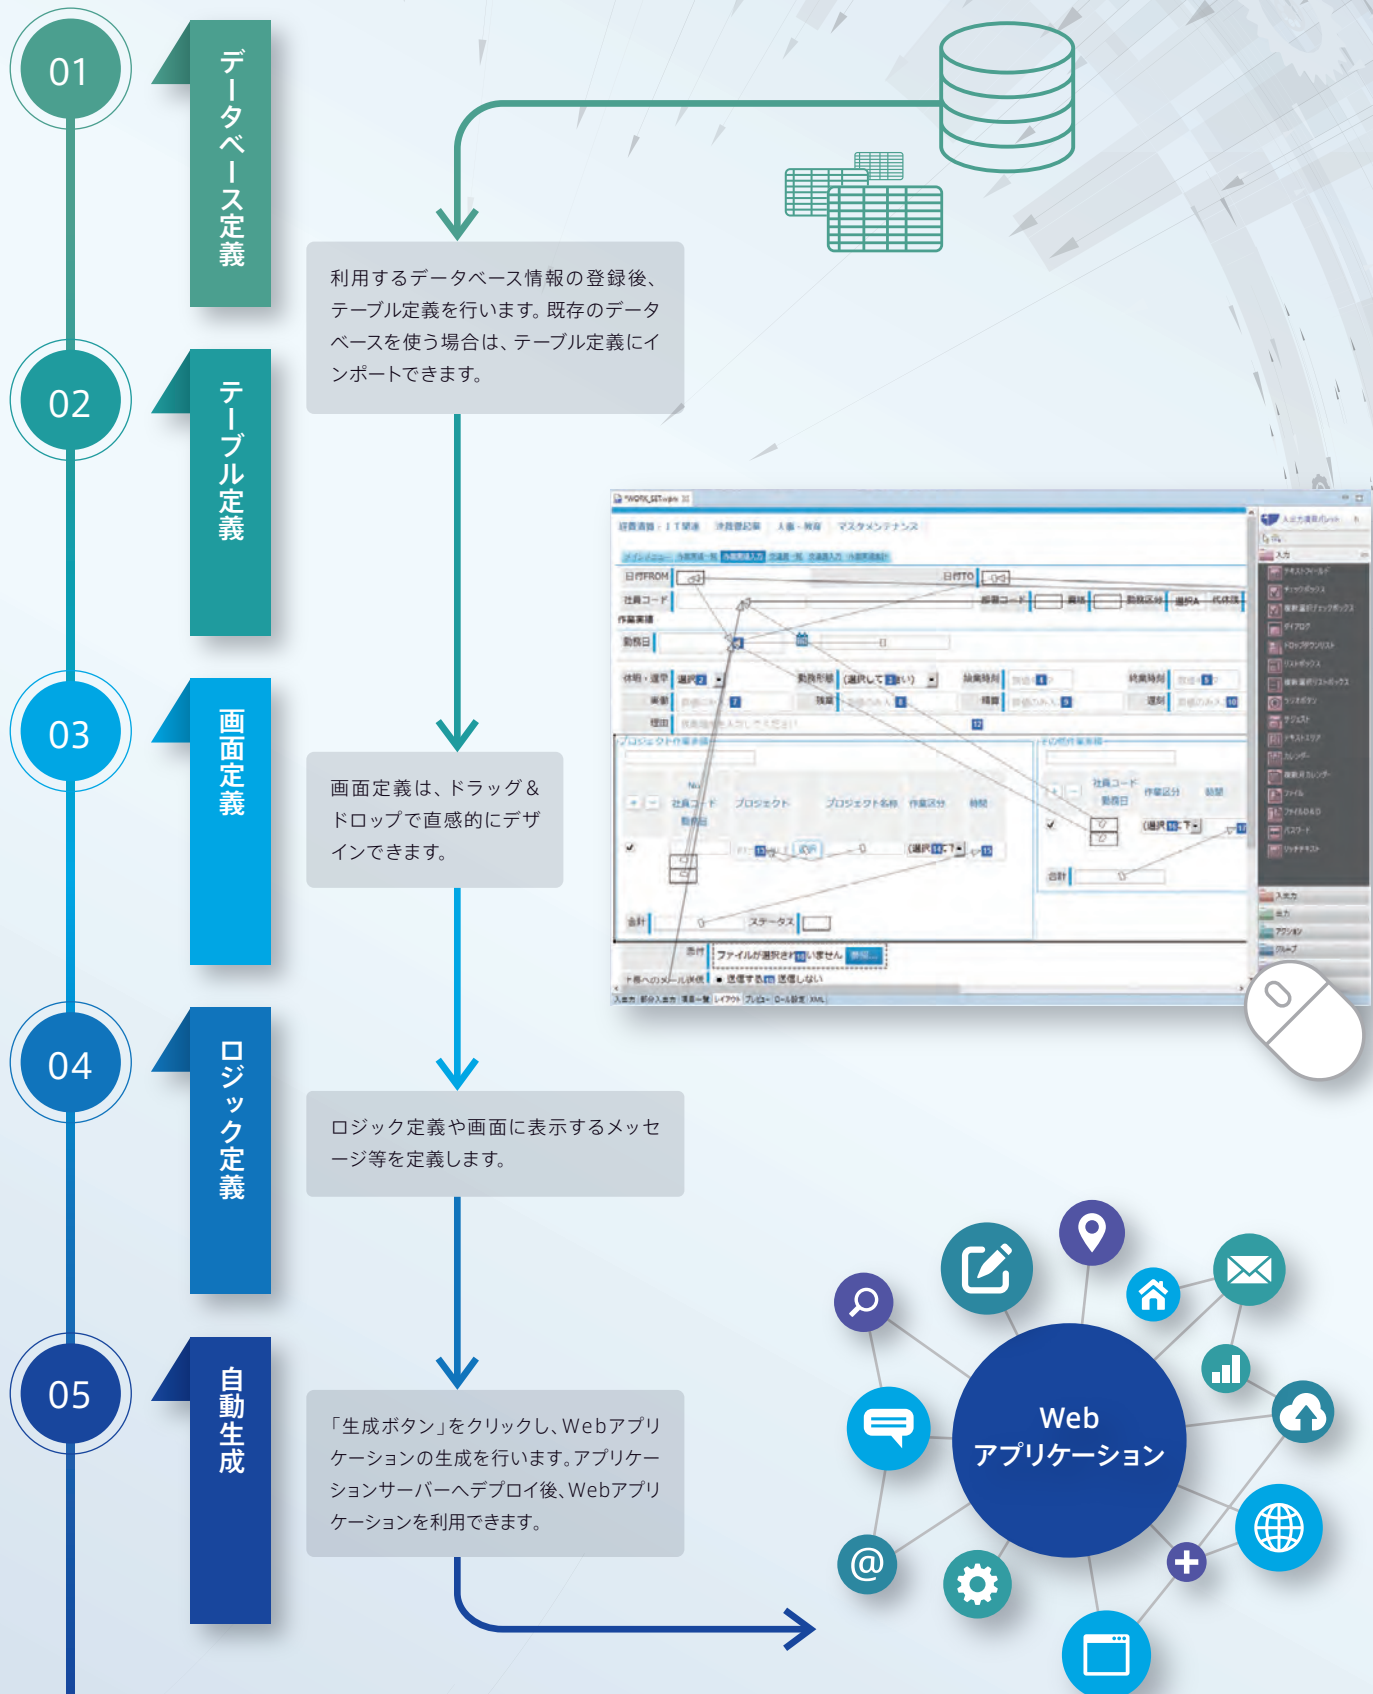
01

データベース定義

利用するデータベース情報の登録後、テーブル定義を行います。既存のデータベースを使う場合は、テーブル定義にインポートできます。

02

テーブル定義

03

画面定義

画面定義は、ドラッグ＆ドロップで直感的にデザインできます。

04

ロジック定義

ロジック定義や画面に表示するメッセージ等を定義します。

05

自動生成

「生成ボタン」をクリックし、Webアプリケーションの生成を行います。アプリケーションサーバーへデプロイ後、Webアプリケーションを利用できます。

Web
アプリケーション